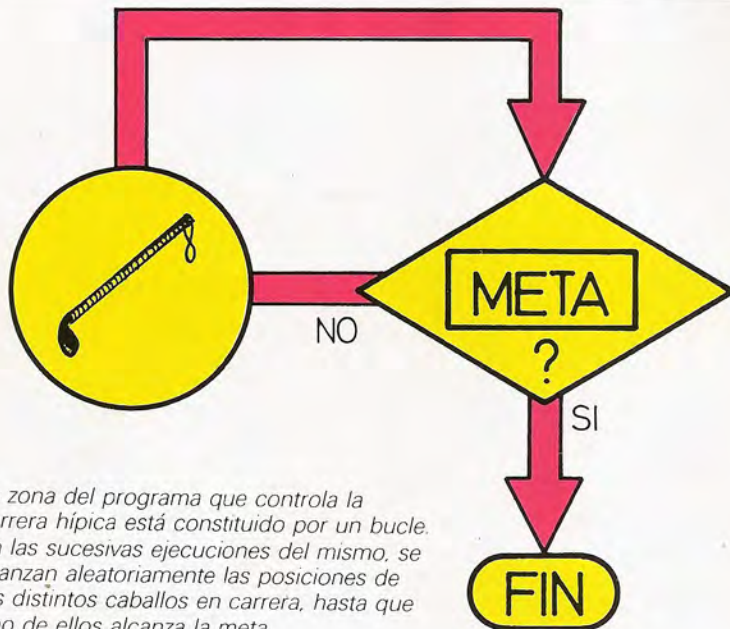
META

?

NO

SI

FIN

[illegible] zona del programa que controla la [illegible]rrera hípica está constituido por un bucle. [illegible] las sucesivas ejecuciones del mismo, se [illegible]anzan aleatoriamente las posiciones de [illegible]s distintos caballos en carrera, hasta que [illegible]o de ellos alcanza la meta.